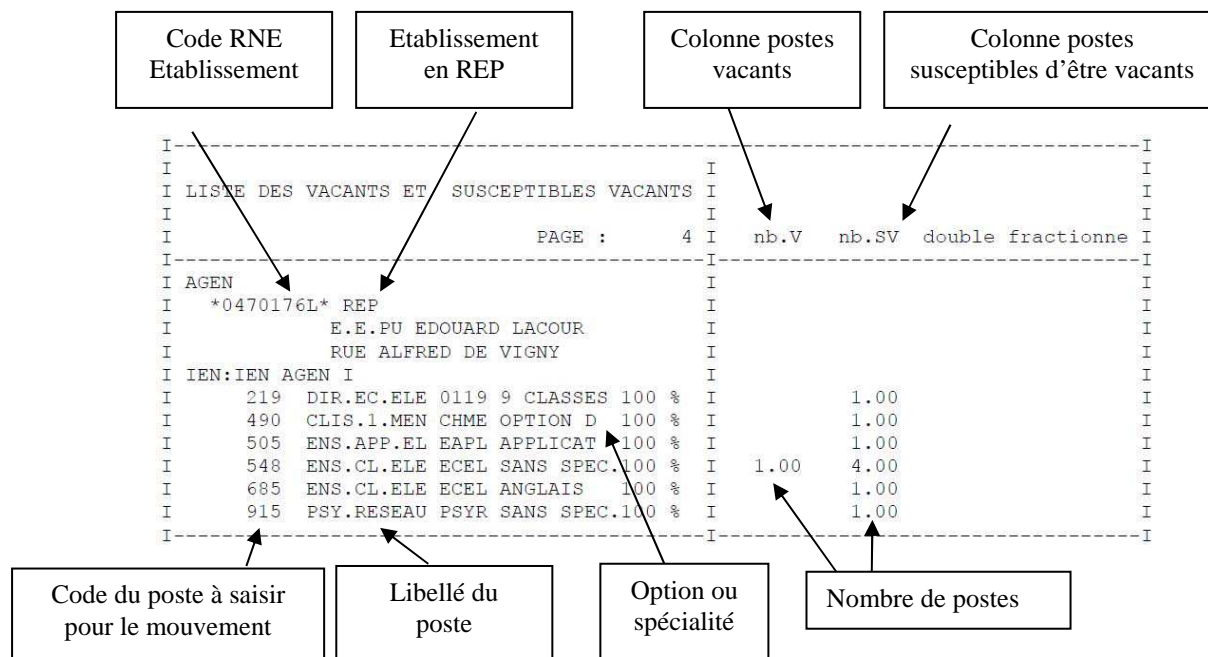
Code RNE Etablissement

Etablissement en REP

Colonne postes vacants

Colonne postes susceptibles d'être vacants

LISTE DES VACANTS ET SUSCEPTIBLES VACANTS

PAGE : 4

nb.V nb.SV double fractionne

AGEN
*0470176L* REP
E.E.PU EDOUARD LACOUR
RUE ALFRED DE VIGNY
IEN:IEN AGEN I

| | | | |
|---|---|---|---|
| 219 | DIR.EC.ELE 0119 9 CLASSES 100 % | | 1.00 |
| 490 | CLIS.1.MEN CHME OPTION D 100 % | | 1.00 |
| 505 | ENS.APP.EL EAPL APPLICAT 100 % | | 1.00 |
| 548 | ENS.CL.ELE ECEL SANS SPEC.100 % | 1.00 | 4.00 |
| 685 | ENS.CL.ELE ECEL ANGLAIS 100 % | | 1.00 |
| 915 | PSY.RESEAU PSYR SANS SPEC.100 % | | 1.00 |

Code du poste à saisir pour le mouvement

Libellé du poste

Option ou spécialité

Nombre de postes